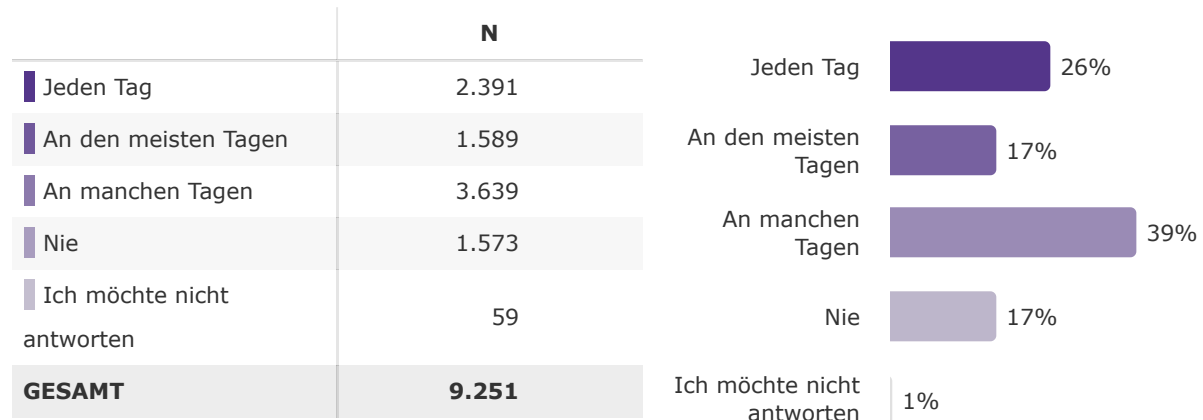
|  | N |
|---|---|
| Jeden Tag | 2.391 |
| An den meisten Tagen | 1.589 |
| An manchen Tagen | 3.639 |
| Nie | 1.573 |
| Ich möchte nicht antworten | 59 |
| **GESAMT** | **9.251** |

Jeden Tag 26%

An den meisten Tagen 17%

An manchen Tagen 39%

Nie 17%

Ich möchte nicht antworten 1%